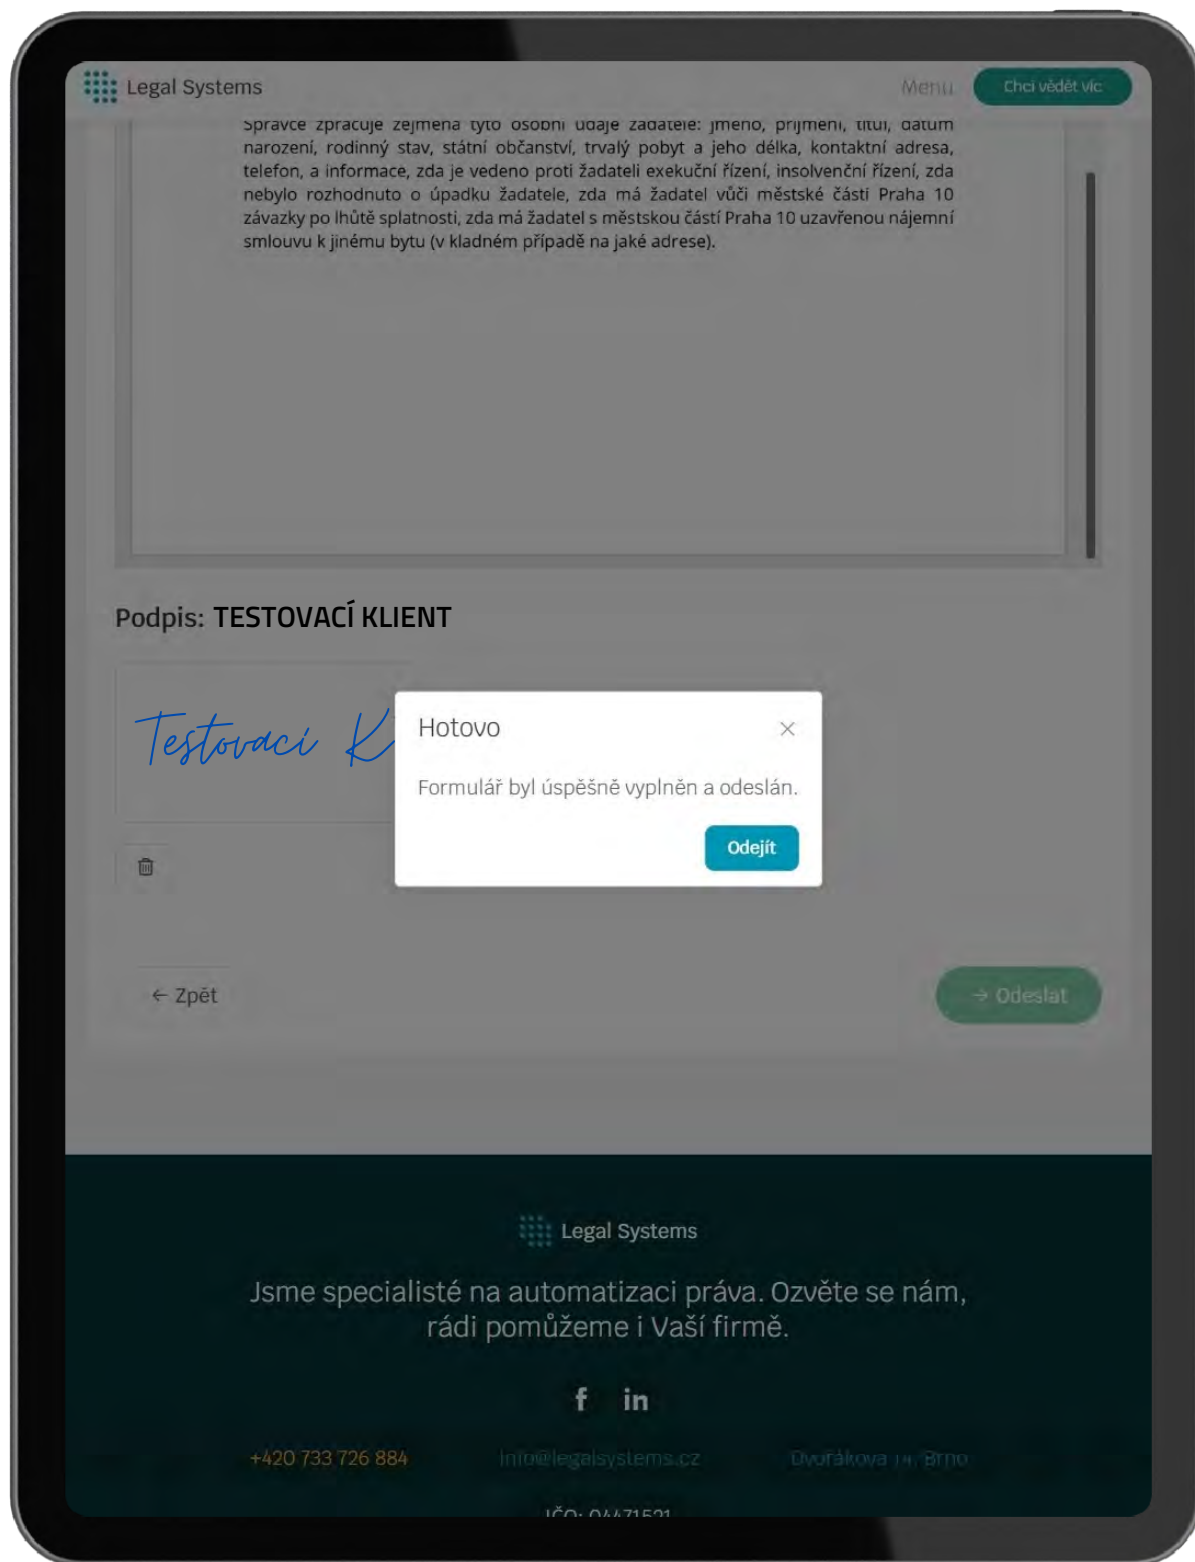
Legal Systems
Menu
Chci vědět víc

Správce zpracuje zejména tyto osobní údaje žadatele: jméno, příjmení, titul, datum narození, rodinný stav, státní občanství, trvalý pobyt a jeho délka, kontaktní adresa, telefon, a informace, zda je vedeno proti žadateli exekuční řízení, insolvenční řízení, zda nebylo rozhodnuto o úpadku žadatele, zda má žadatel vůči městské části Praha 10 závazky po lhůtě splatnosti, zda má žadatel s městskou částí Praha 10 uzavřenou nájemní smlouvu k jinému bytu (v kladném případě na jaké adrese).

Podpis: TESTOVACÍ KLIENT

Testovaci K

Hotovo

Formulář byl úspěšně vyplněn a odeslán.

Odejít

← Zpět

→ Odeslat

Legal Systems

Jsme specialisté na automatizaci práva. Ozvěte se nám, rádi pomůžeme i Vaší firmě.

f in

+420 733 726 884 info@legalsystems.cz Dvořákova 14, Brno

IČO: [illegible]